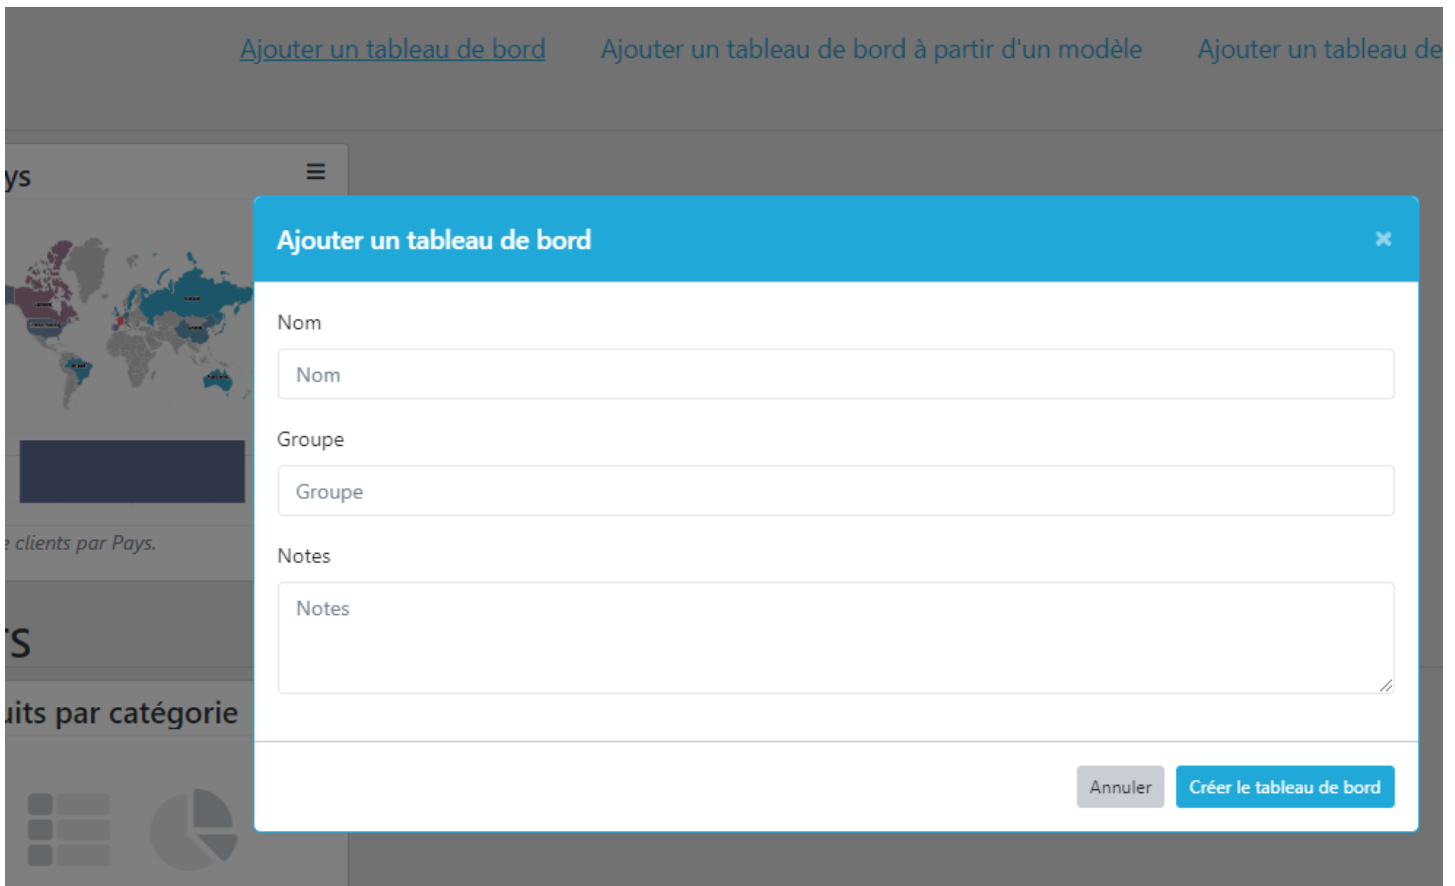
Ajouter un tableau de bord Ajouter un tableau de bord à partir d'un modèle Ajouter un tableau de

ys

≡

clients par Pays.

'S

uits par catégorie

Ajouter un tableau de bord

×

Nom

Nom

Groupe

Groupe

Notes

Notes

Annuler

Créer le tableau de bord